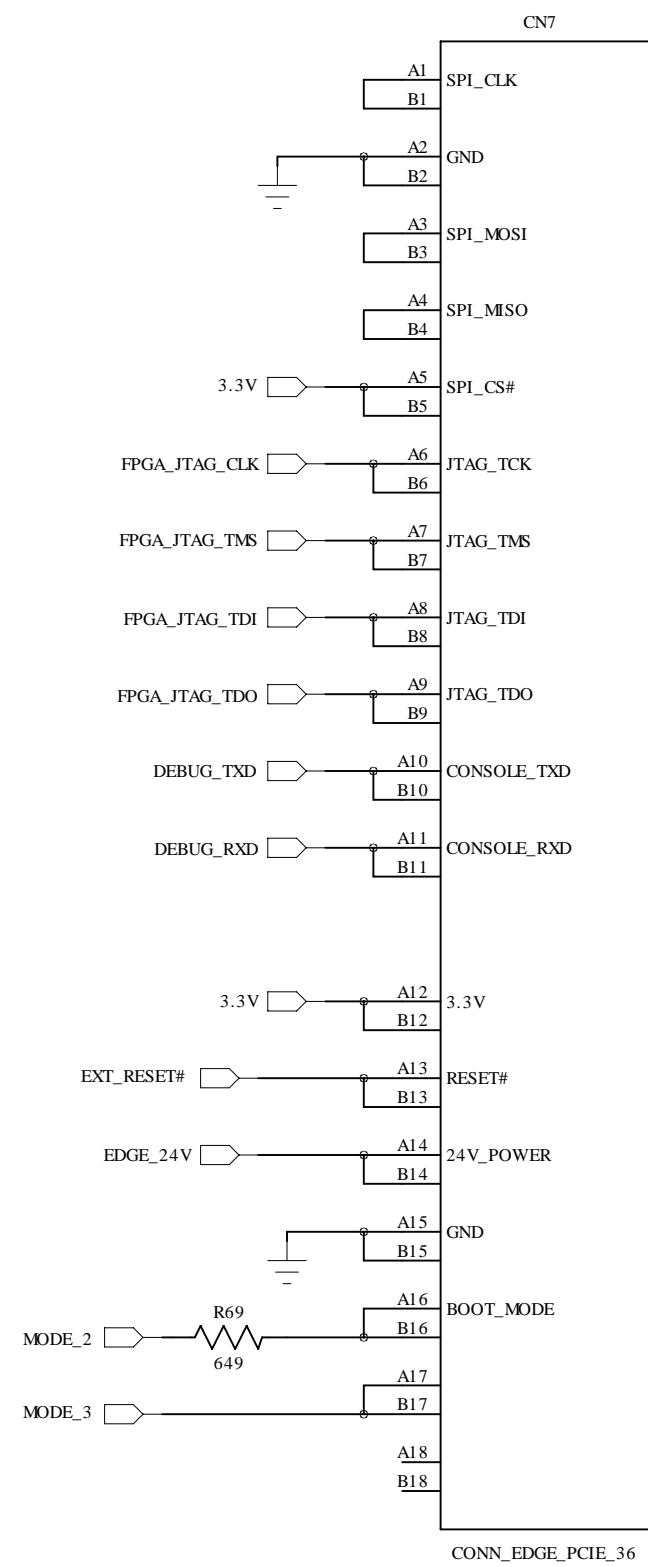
CN7

A1 SPI_CLK
B1

A2 GND
B2

A3 SPI_MOSI
B3

A4 SPI_MISO
B4

3.3V A5 SPI_CS#
B5

FPGA_JTAG_CLK A6 JTAG_TCK
B6

FPGA_JTAG_TMS A7 JTAG_TMS
B7

FPGA_JTAG_TDI A8 JTAG_TDI
B8

FPGA_JTAG_TDO A9 JTAG_TDO
B9

DEBUG_TXD A10 CONSOLE_TXD
B10

DEBUG_RXD A11 CONSOLE_RXD
B11

3.3V A12 3.3V
B12

EXT_RESET# A13 RESET#
B13

EDGE_24V A14 24V_POWER
B14

A15 GND
B15

R69
MODE_2 649 A16 BOOT_MODE
B16

MODE_3 A17
B17

A18
B18

CONN_EDGE_PCIE_36